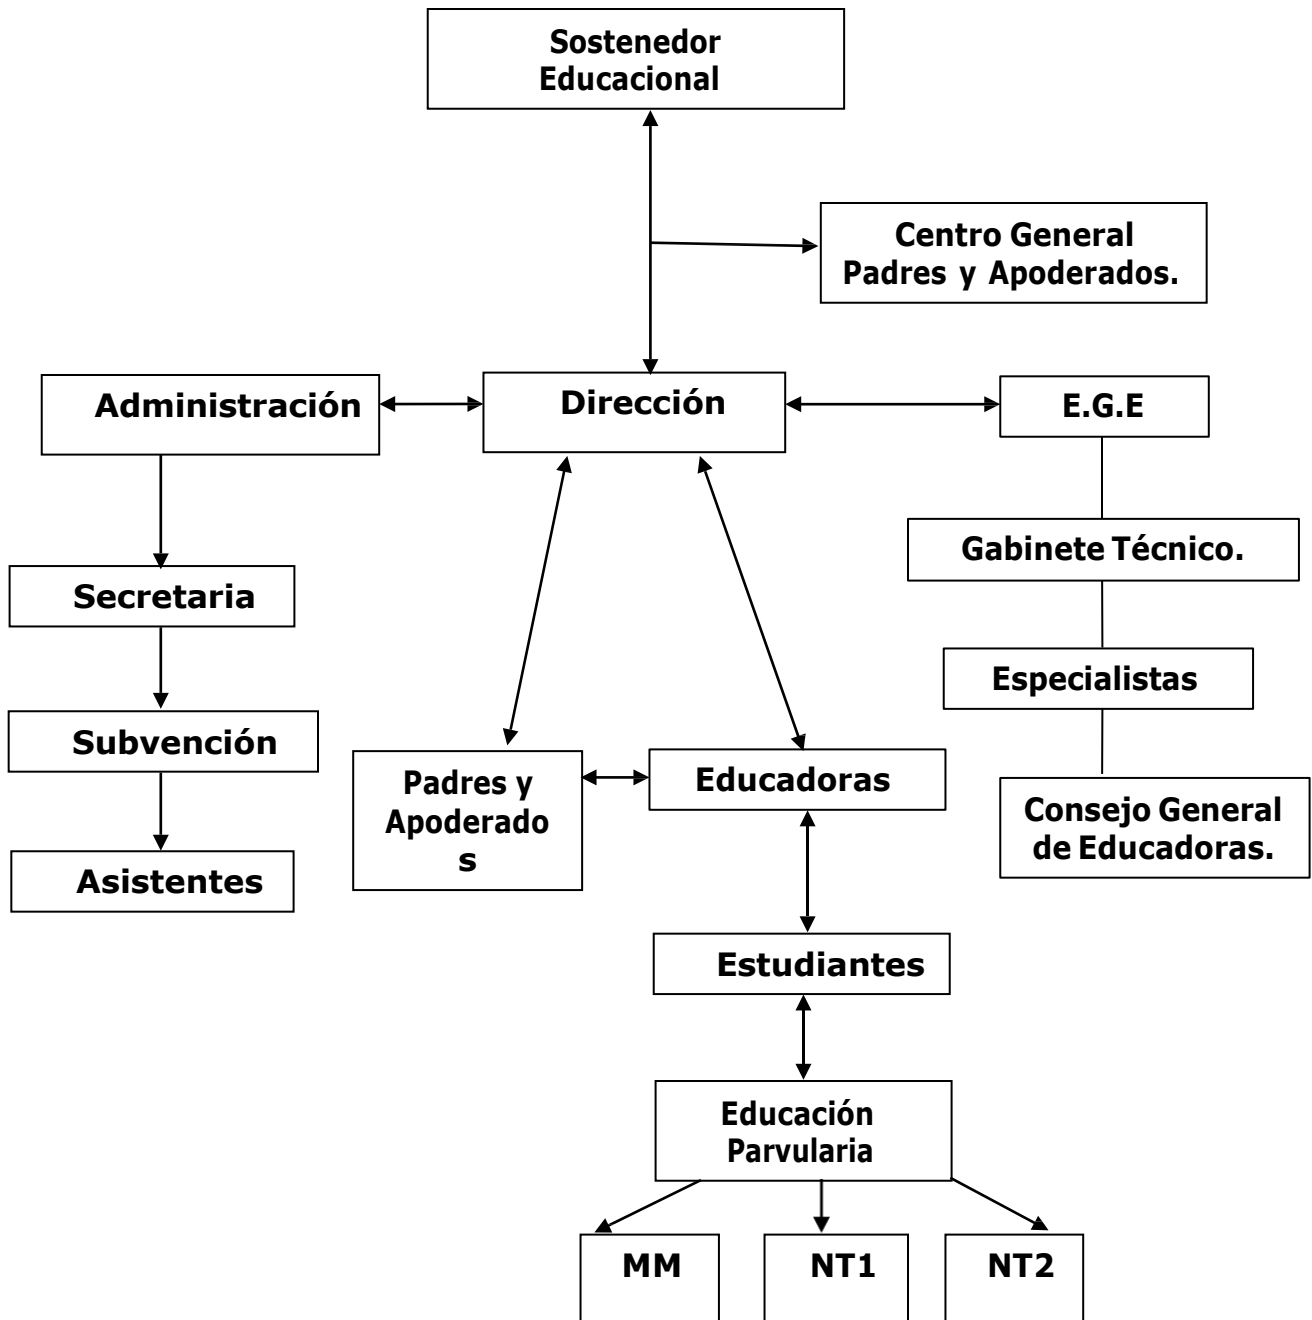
Sostenedor Educacional

Centro General Padres y Apoderados.

Administración

Dirección

E.G.E

Gabinete Técnico.

Secretaria

Especialistas

Subvención

Padres y Apoderados

Educadoras

Consejo General de Educadoras.

Asistentes

Estudiantes

Educación Parvularia

MM

NT1

NT2